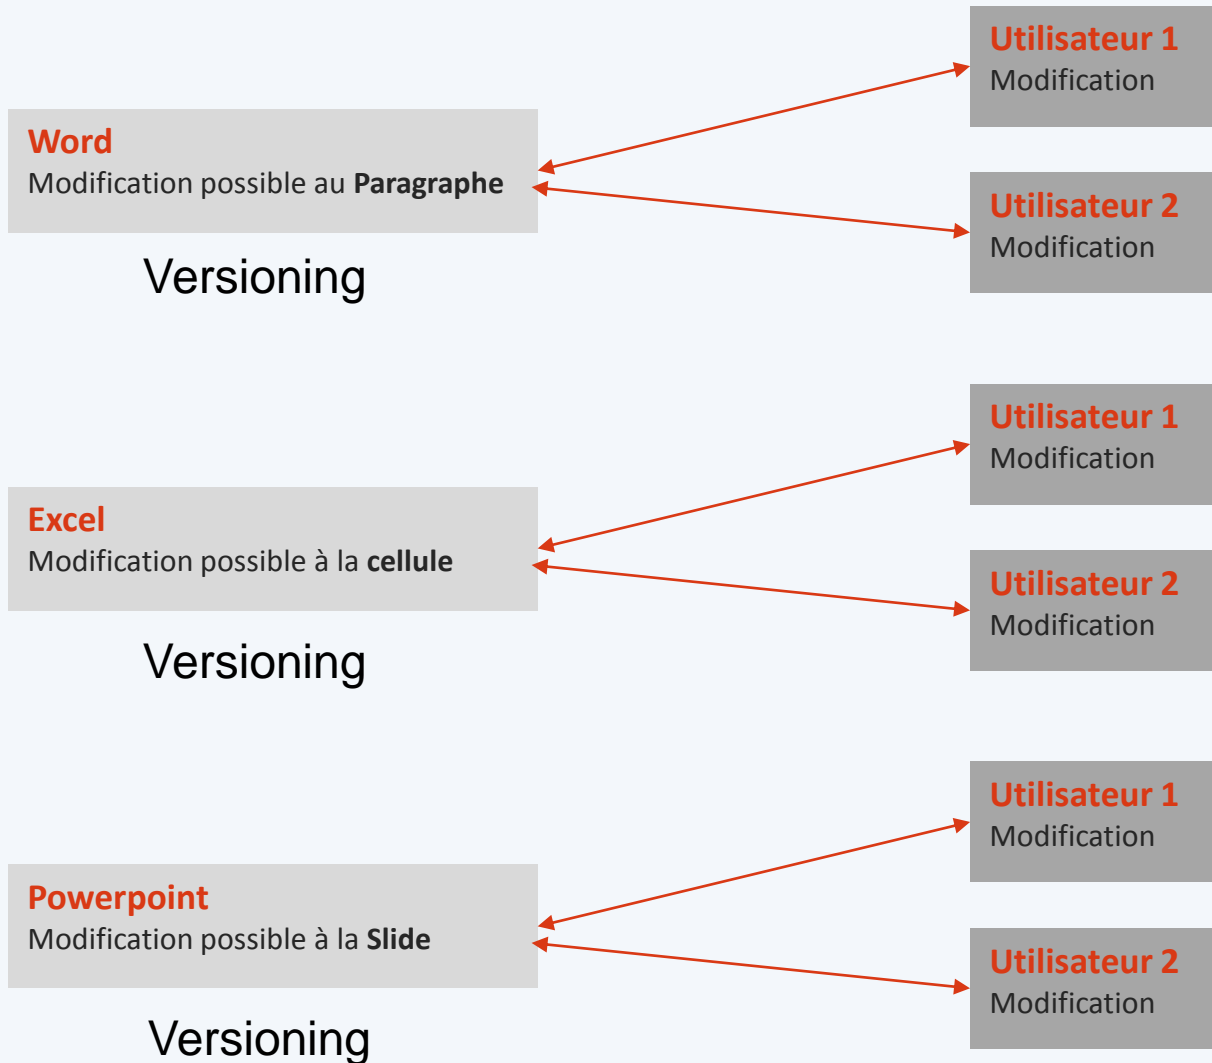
Utilisateur 1
Modification

Word
Modification possible au **Paragraphe**

Utilisateur 2
Modification

Versioning

Utilisateur 1
Modification

Excel
Modification possible à la **cellule**

Utilisateur 2
Modification

Versioning

Utilisateur 1
Modification

Powerpoint
Modification possible à la **Slide**

Utilisateur 2
Modification

Versioning